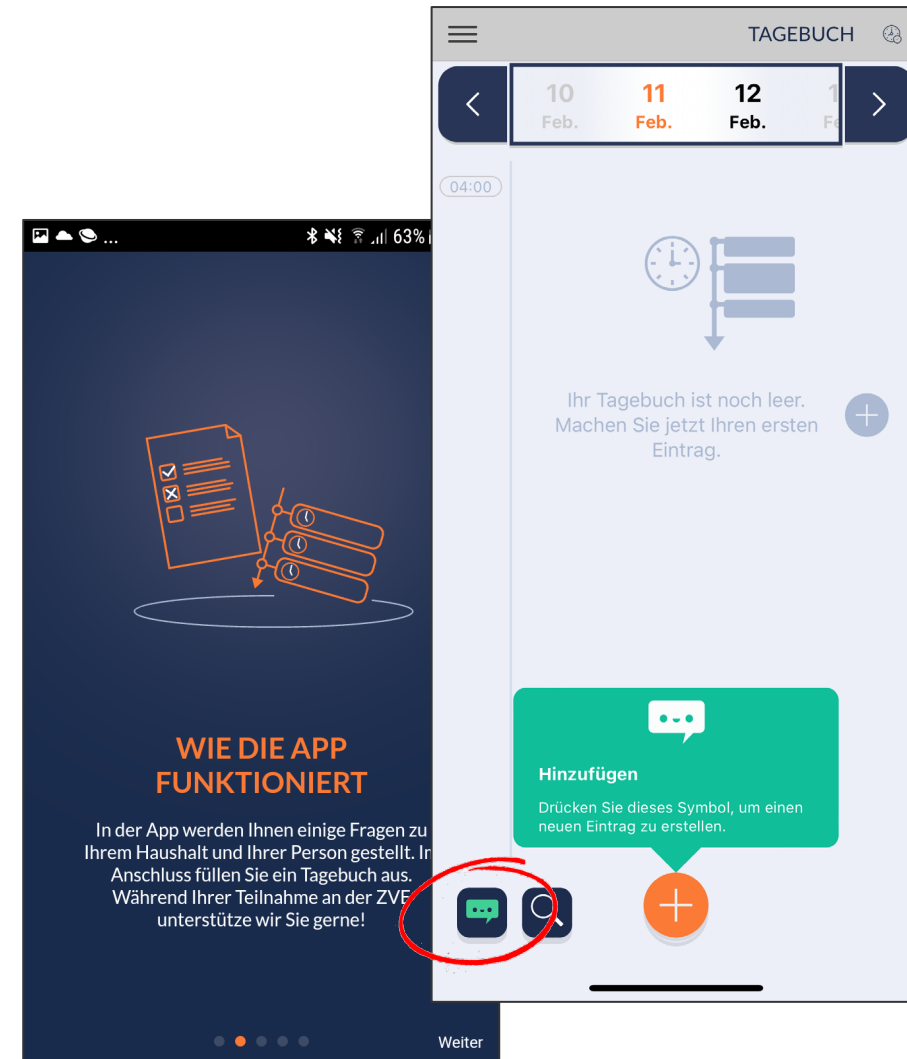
... 63%

WIE DIE APP FUNKTIONIERT

In der App werden Ihnen einige Fragen zu Ihrem Haushalt und Ihrer Person gestellt. In Anschluss füllen Sie ein Tagebuch aus. Während Ihrer Teilnahme an der ZVE unterstütze wir Sie gerne!

Weiter

TAGEBUCH

10 Feb.
11 Feb.
12 Feb.
1 Fe

04:00

Ihr Tagebuch ist noch leer. Machen Sie jetzt Ihren ersten Eintrag.

Hinzufügen

Drücken Sie dieses Symbol, um einen neuen Eintrag zu erstellen.